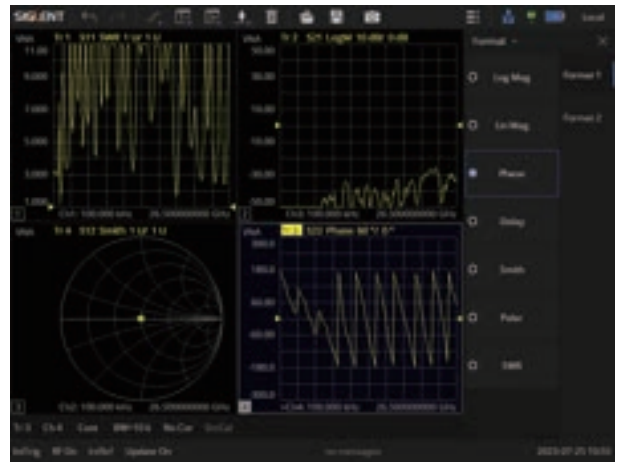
SIGLENT

Local

Vna Tr 1 S11 SWR 1 U/ 1 U

11.00
9.000
7.000
5.000
3.000
1.000

Ch1 100.000 kHz 26.500000000 GHz

Vna Tr 2 S21 LogM 10 dB/ 0 dB

50.00
30.00
10.00
-10.00
-30.00
-50.00

Ch1 100.000 kHz 26.500000000 GHz

Vna Tr 4 S12 Smith 1 U/ 1 U

Ch2 100.000 kHz 26.500000000 GHz

Vna Tr 3 S22 Phase 90°/ 0°

300.0
180.0
60.00
-60.00
-180.0
-300.0

Ch4 100.000 kHz 26.500000000 GHz

Format

Log Mag

Lin Mag

Phase

Delay

Smith

Polar

SWR

Format 1

Format 2

Tr 3 Ch 4 Cont IFBW 10 k No Cor DelCal

IntTrig RF On IntRef Update On

no messages

2023-07-25 15:55